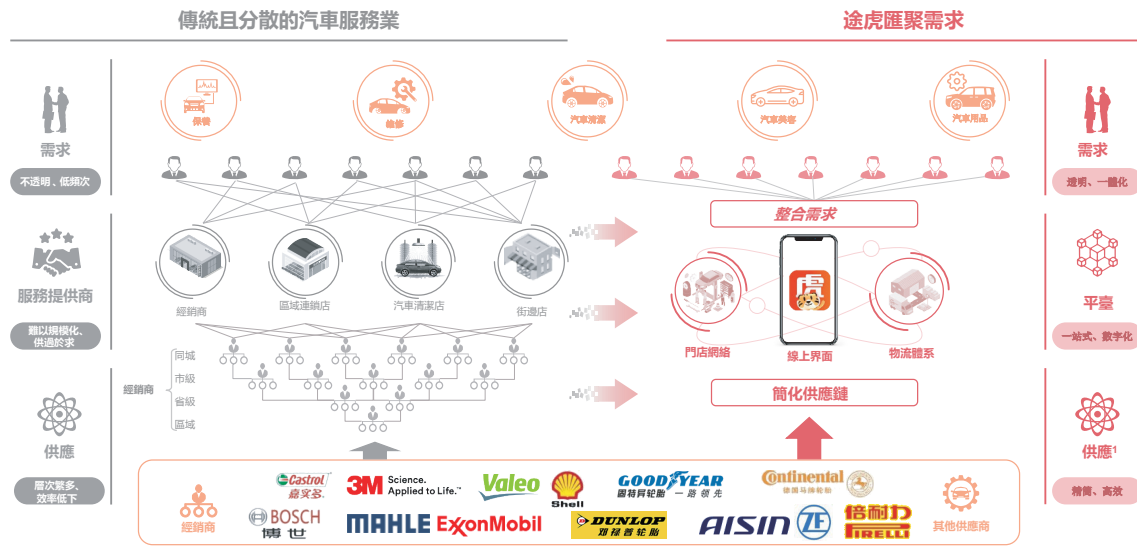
傳統且分散的汽車服務業

途虎匯聚需求

需求

不透明、低頻次

保養

維修

汽車清潔

汽車美容

汽車用品

需求

透明、一體化

整合需求

服務提供商

難以規模化、供過於求

經銷商

區域連鎖店

汽車清潔店

街邊店

門店網絡

線上界面

物流體系

平臺

一站式、數字化

經銷商

同城

市級

省級

區域

簡化供應鏈

供應

層次繁多、效率低下

經銷商

Castrol 嘉實多

BOSCH 博世

3M Science. Applied to Life.™

MAHLE

ExxonMobil

Valeo

Shell

GOODYEAR 固特異輪胎 一路領先

DUNLOP 邓禄普轮胎

AISIN

ZF

Continental 德国马牌轮胎

倍耐力 PIRELLI

其他供應商

供應¹

精簡、高效